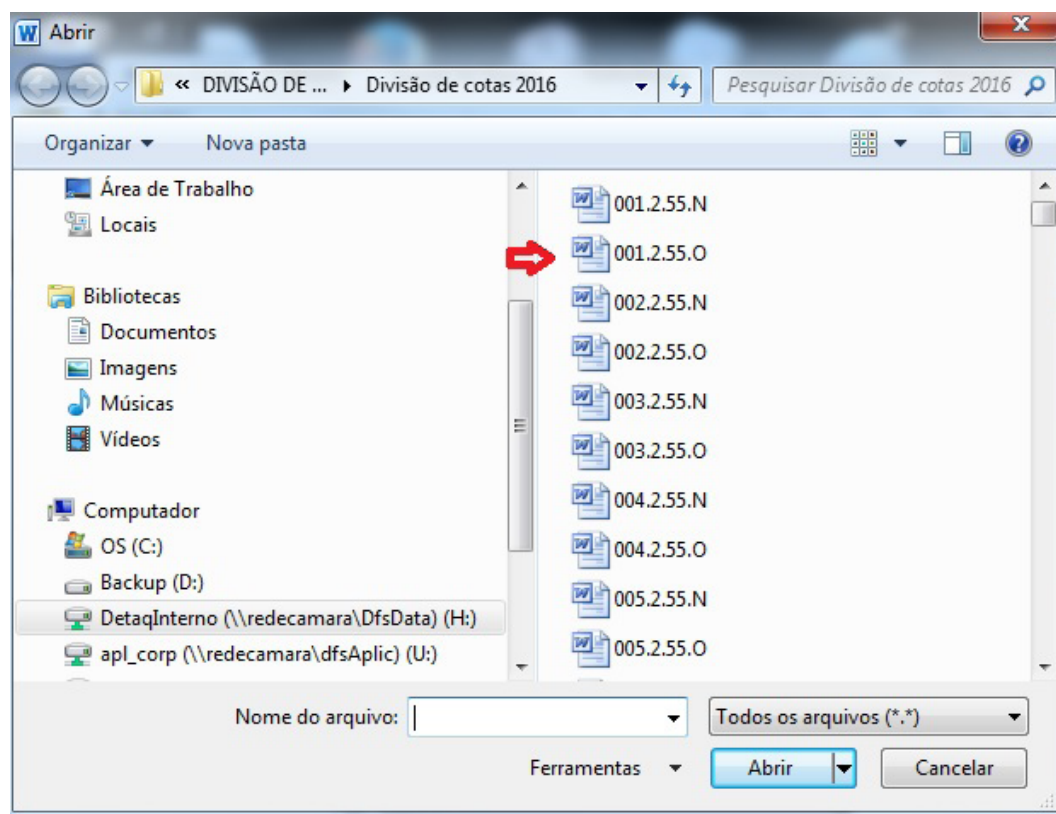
Abrir

« DIVISÃO DE ... ▸ Divisão de cotas 2016

Pesquisar Divisão de cotas 2016

Organizar ▾ Nova pasta

Área de Trabalho
Locais

Bibliotecas
Documentos
Imagens
Músicas
Vídeos

Computador
OS (C:)
Backup (D:)
DetaqInterno (\\redecamara\DfsData) (H:)
apl_corp (\\redecamara\dfsAplic) (U:)

001.2.55.N
001.2.55.O
002.2.55.N
002.2.55.O
003.2.55.N
003.2.55.O
004.2.55.N
004.2.55.O
005.2.55.N
005.2.55.O

Nome do arquivo:
Todos os arquivos (*.*)
Ferramentas ▾
Abrir
Cancelar